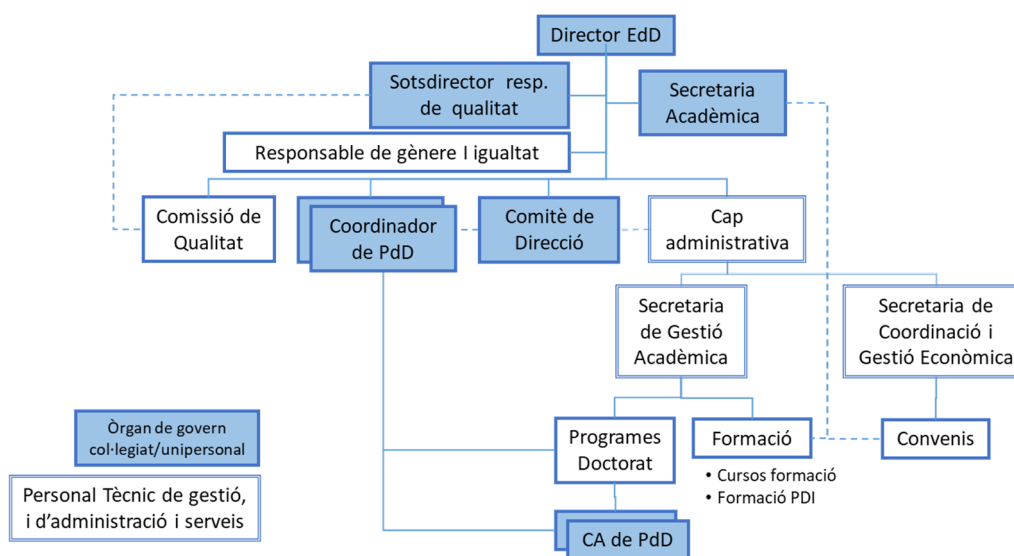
Director EdD

Sotsdirector resp. de qualitat

Secretaria Acadèmica

Responsable de gènere I igualtat

Comissió de Qualitat

Coordinador de PdD

Comitè de Direcció

Cap administrativa

Secretaria de Gestió Acadèmica

Secretaria de Coordinació i Gestió Econòmica

Òrgan de govern col·legiat/unipersonal

Programes Doctorat

Formació

Convenis

• Cursos formació
• Formació PDI

Personal Tècnic de gestió, i d'administració i serveis

CA de PdD